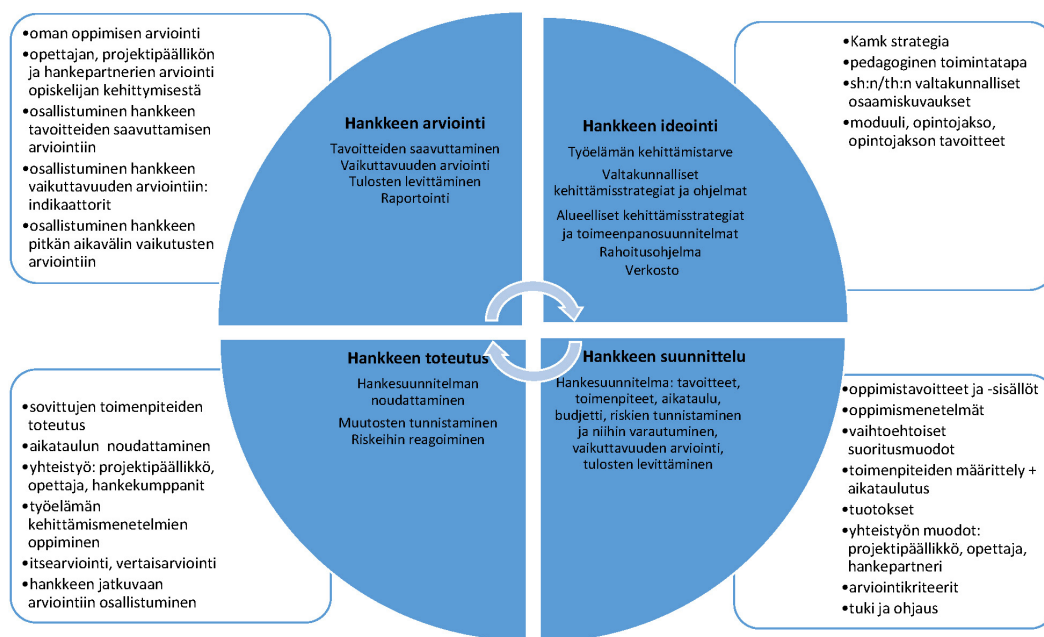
•oman oppimisen arviointi
•opettajan, projektipäällikön ja hankepartnerien arviointi opiskelijan kehittymisestä
•osallistuminen hankkeen tavoitteiden saavuttamisen arviointiin
•osallistuminen hankkeen vaikuttavuuden arviointiin: indikaattorit
•osallistuminen hankkeen pitkän aikavälin vaikutusten arviointiin

Hankkeen arviointi
Tavoitteiden saavuttaminen
Vaikuttavuuden arviointi
Tulosten levittäminen
Raportointi

Hankkeen ideointi
Työelämän kehittämistarve
Valtakunnalliset kehittämisstrategiat ja ohjelmat
Alueelliset kehittämisstrategiat ja toimeenpanosuunnitelmat
Rahoitusohjelma
Verkosto

•Kamk strategia
•pedagoginen toimintatapa
•sh:n/th:n valtakunnalliset osaamiskuvaukset
•moduuli, opintojakso, opintojakson tavoitteet

Hankkeen toteutus
Hankesuunnitelman noudattaminen
Muutosten tunnistaminen
Riskeihin reagoiminen

•sovittujen toimenpiteiden toteutus
•aikataulun noudattaminen
•yhteistyö: projektipäällikkö, opettaja, hankekumppanit
•työelämän kehittämismenetelmien oppiminen
•itsearviointi, vertaisarviointi
•hankkeen jatkuvaan arviointiin osallistuminen

Hankkeen suunnittelu
Hankesuunnitelma: tavoitteet, toimenpiteet, aikataulu, budjetti, riskien tunnistaminen ja niihin varautuminen, vaikuttavuuden arviointi, tulosten levittäminen

•oppimistavoitteet ja -sisällöt
•oppimismenetelmät
•vaihtoehtoiset suoritusmuodot
•toimenpiteiden määrittely + aikataulutus
•tuotokset
•yhteistyön muodot: projektipäällikkö, opettaja, hankepartneri
•arviointikriteerit
•tuki ja ohjaus